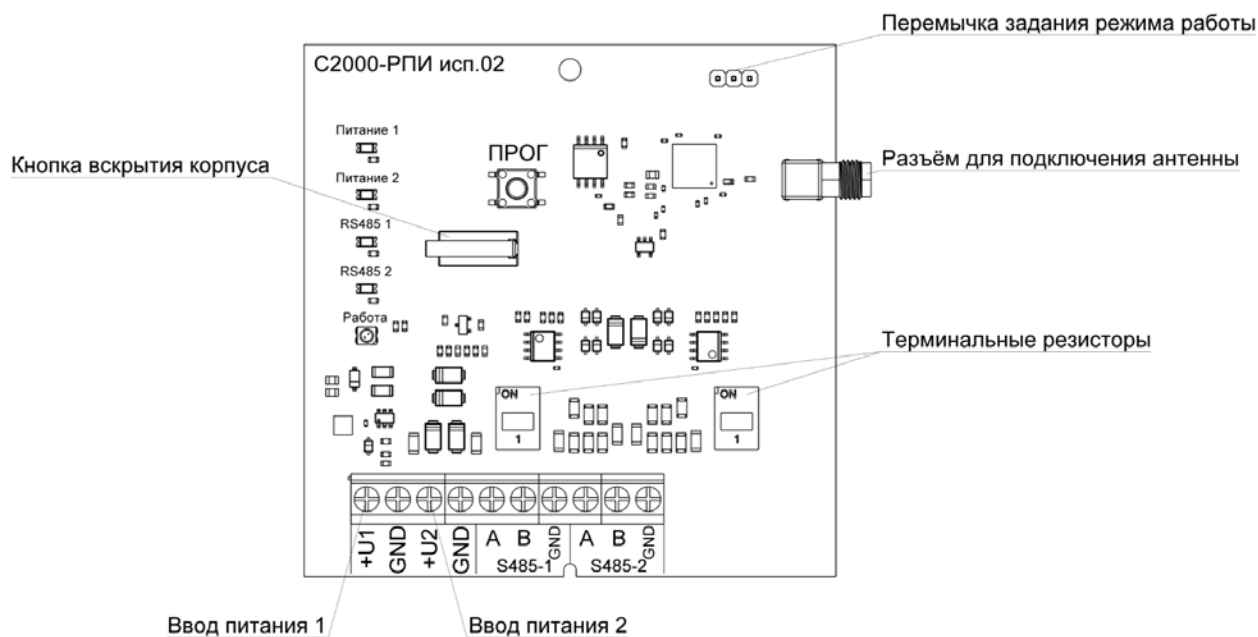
Перемычка задания режима работы

С2000-РПИ исп.02

Питание 1

Кнопка вскрытия корпуса

Питание 2

ПРОГ

Разъём для подключения антенны

RS485 1

RS485 2

Работа

Терминальные резисторы

ON
1

ON
1

+U1 GND +U2 GND A B GND A B GND
S485-1 S485-2

Ввод питания 1

Ввод питания 2